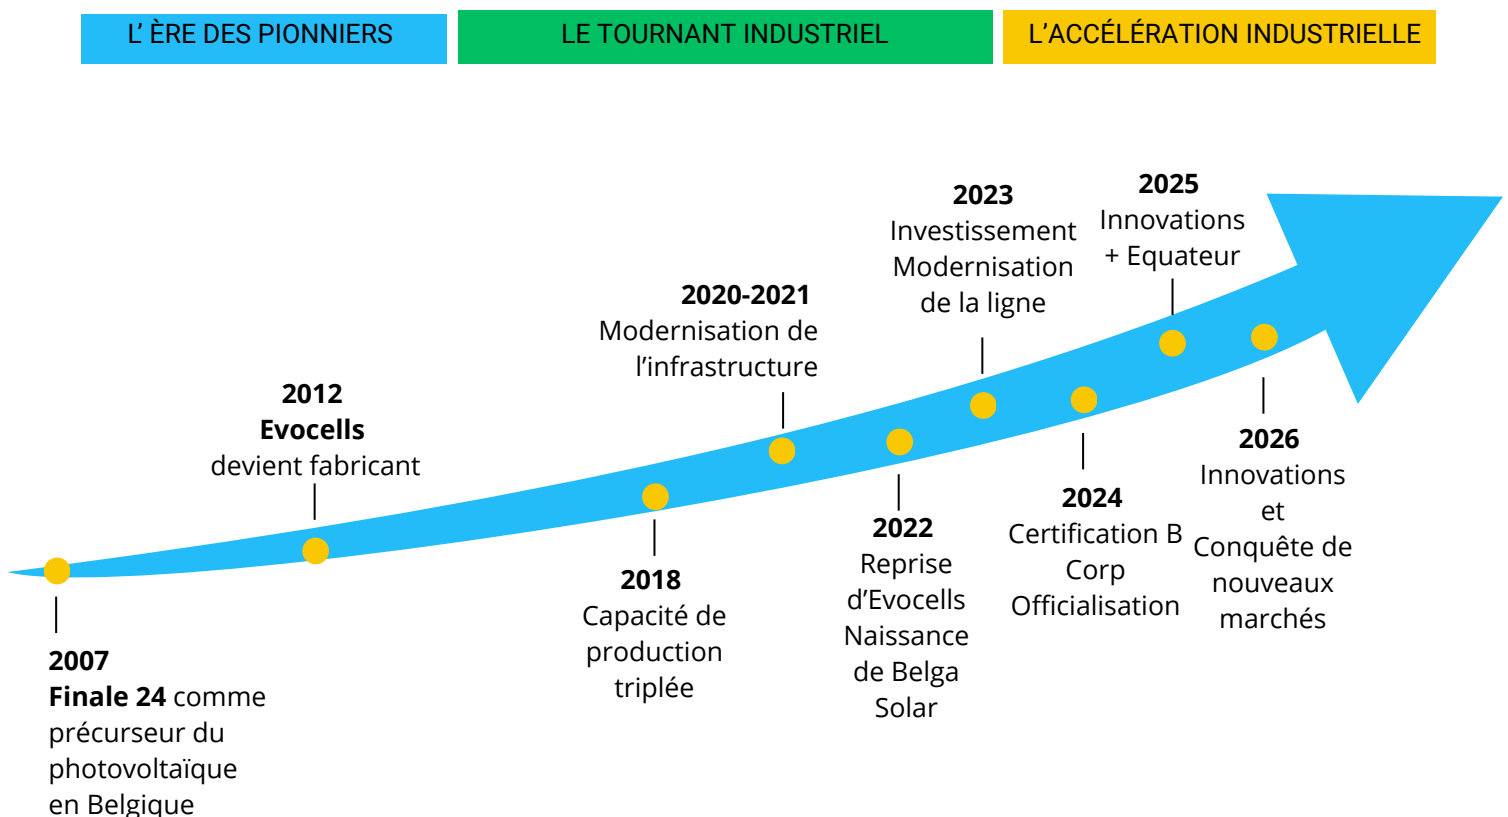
L' ÈRE DES PIONNIERS

LE TOURNANT INDUSTRIEL

L'ACCÉLÉRATION INDUSTRIELLE

**2023**
Investissement Modernisation de la ligne

**2025**
Innovations + Equateur

**2020-2021**
Modernisation de l'infrastructure

**2012**
**Evocells**
devient fabricant

**2026**
Innovations et Conquête de nouveaux marchés

**2024**
Certification B Corp Officialisation

**2022**
Reprise d'Evocells Naissance de Belga Solar

**2018**
Capacité de production triplée

**2007**
**Finale 24** comme précurseur du photovoltaïque en Belgique